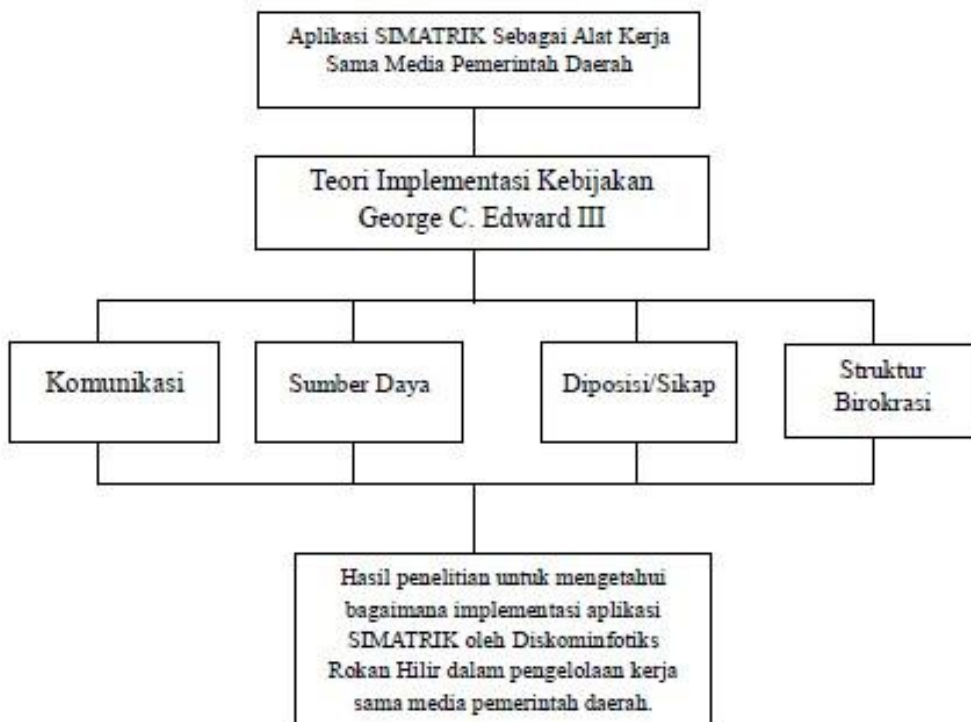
Aplikasi SIMATRIK Sebagai Alat Kerja Sama Media Pemerintah Daerah

Teori Implementasi Kebijakan George C. Edward III

Komunikasi

Sumber Daya

Diposisi/Sikap

Struktur Birokrasi

Hasil penelitian untuk mengetahui bagaimana implementasi aplikasi SIMATRIK oleh Diskominfotiks Rokan Hilir dalam pengelolaan kerja sama media pemerintah daerah.